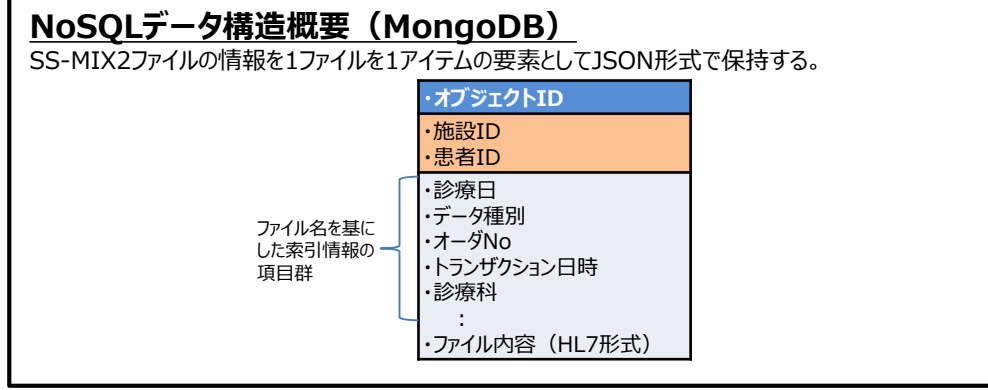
NoSQLデータ構造概要（MongoDB）

SS-MIX2ファイルの情報を1ファイルを1アイテムの要素としてJSON形式で保持する。

・オブジェクトID

・施設ID
・患者ID

・診療日
・データ種別
・オーダNo
・トランザクション日時
・診療科
：
・ファイル内容（HL7形式）

ファイル名を基にした索引情報の項目群